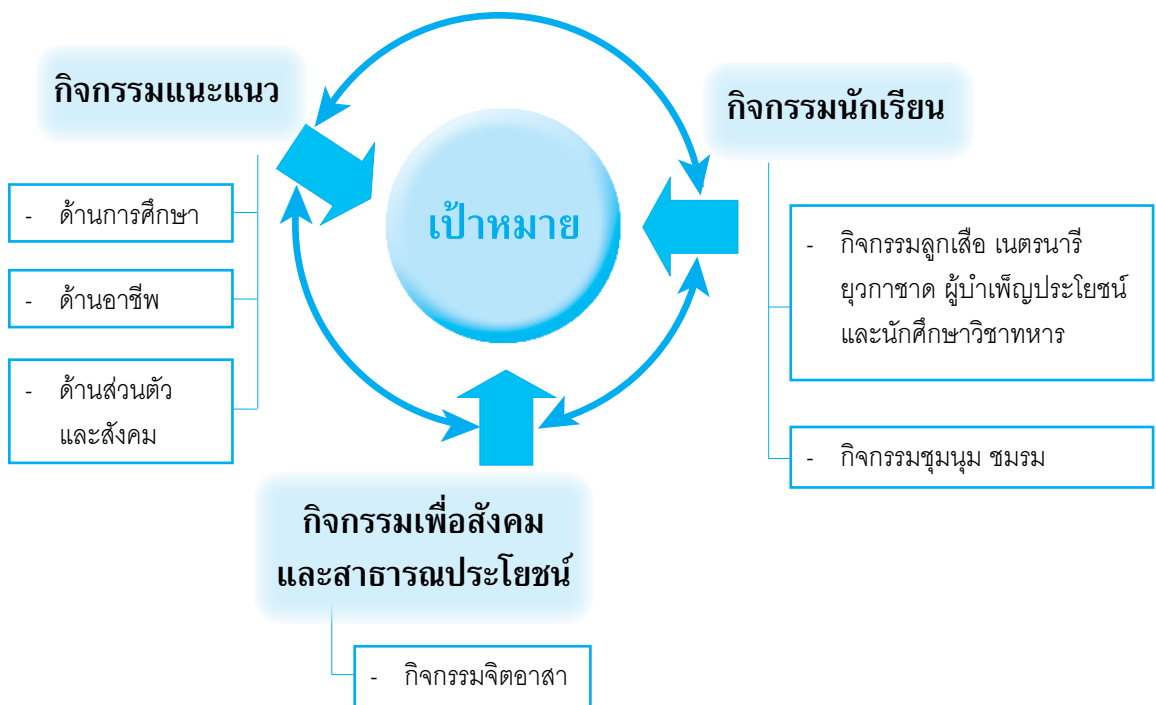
กิจกรรมแนะแนว

- ด้านการศึกษา

- ด้านอาชีพ

- ด้านส่วนตัว และสังคม

เป้าหมาย

กิจกรรมนักเรียน

- กิจกรรมลูกเสือ เนตรนารี ยุวกาชาด ผู้บำเพ็ญประโยชน์ และนักศึกษาวิชาทหาร

- กิจกรรมชุมนุม ชมรม

กิจกรรมเพื่อสังคม และสาธารณประโยชน์

- กิจกรรมจิตอาสา